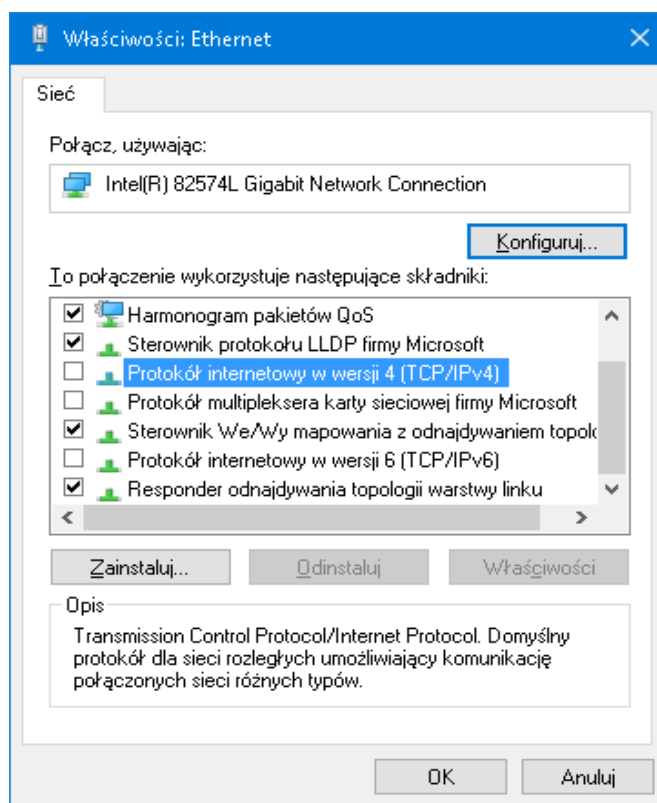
Właściwości: Ethernet

Sieć

Połącz, używając:

Intel(R) 82574L Gigabit Network Connection

Konfiguruj...

To połączenie wykorzystuje następujące składniki:

Harmonogram pakietów QoS
Sterownik protokołu LLDP firmy Microsoft
Protokół internetowy w wersji 4 (TCP/IPv4)
Protokół multipleksera karty sieciowej firmy Microsoft
Sterownik We/Wy mapowania z odnajdywaniem topolc
Protokół internetowy w wersji 6 (TCP/IPv6)
Responder odnajdywania topologii warstwy linku

Zainstaluj... Odinstaluj Właściwości

Opis

Transmission Control Protocol/Internet Protocol. Domyślny protokół dla sieci rozległych umożliwiający komunikację połączonych sieci różnych typów.

OK Anuluj